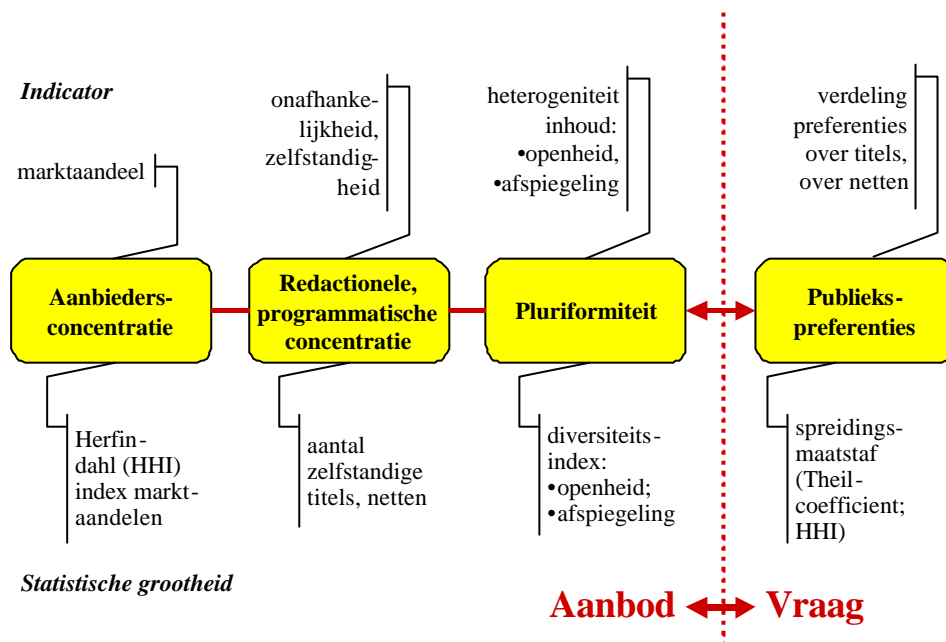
Indicator

marktaandeel

onafhankelijkheid, zelfstandigheid

heterogeniteit inhoud:
•openheid,
•afspiegeling

verdeling preferenties over titels, over netten

Aanbiedersconcentratie

Redactionele, programmatische concentratie

Pluriformiteit

Publiekspreferenties

Herfindahl (HHI) index marktaandelen

aantal zelfstandige titels, netten

diversiteitsindex:
•openheid;
•afspiegeling

spreidingsmaatstaf (Theil-coefficient; HHI)

Statistische grootheid

Aanbod ↔ Vraag